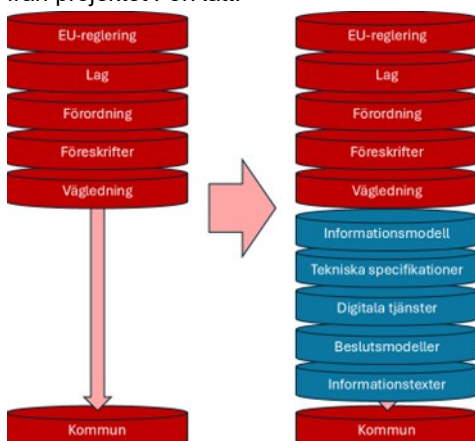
från projektet För lätt.

EU-reglering
Lag
Förordning
Föreskrifter
Vägledning
Kommun

EU-reglering
Lag
Förordning
Föreskrifter
Vägledning
Informationsmodell
Tekniska specifikationer
Digitala tjänster
Beslutsmodeller
Informationstexter
Kommun